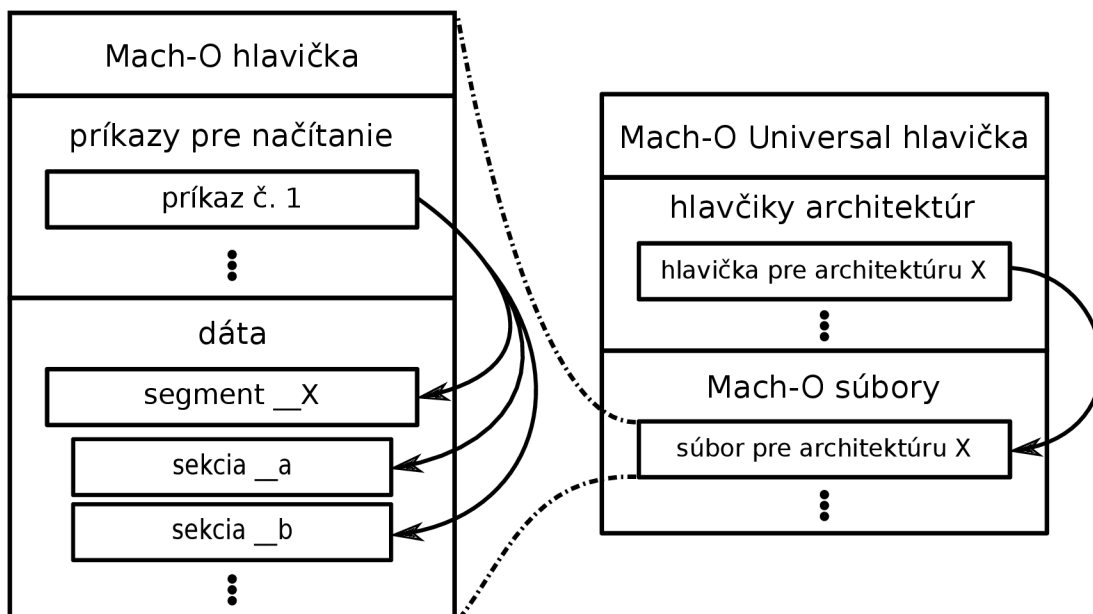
Mach-O hlavička

príkazy pre načítanie

príkaz č. 1

dáta

segment __X

sekcia __a

sekcia __b

Mach-O Universal hlavička

hlavčiky architektúr

hlavička pre architektúru X

Mach-O súbory

súbor pre architektúru X